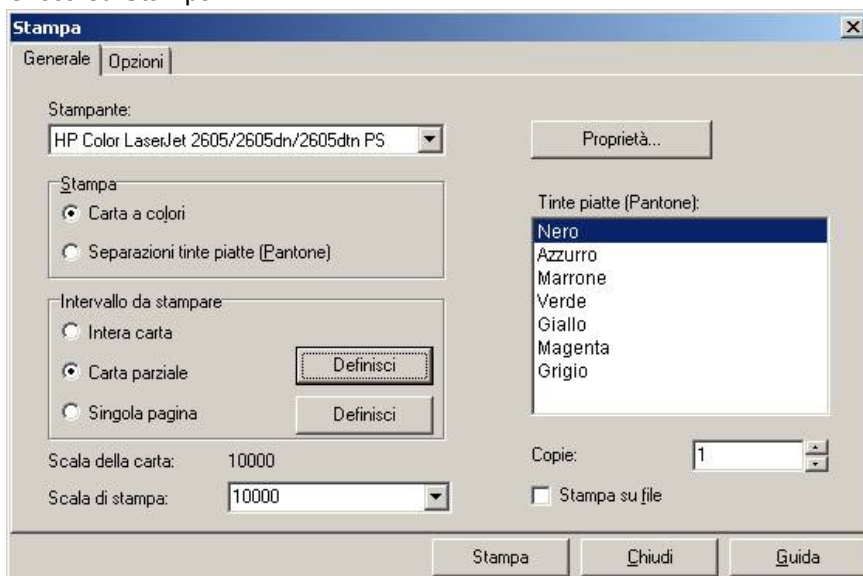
Stampa

Generale | Opzioni

Stampante:
HP Color LaserJet 2605/2605dn/2605dtn PS

Proprietà...

Stampa
Carta a colori
Separazioni tinte piatte (Pantone)

Tinte piatte (Pantone):
Nero
Azzurro
Marrone
Verde
Giallo
Magenta
Grigio

Intervallo da stampare
Intera carta
Carta parziale
Definisci
Singola pagina
Definisci

Scala della carta: 10000
Scala di stampa: 10000

Copie: 1
Stampa su file

Stampa
Chiudi
Guida